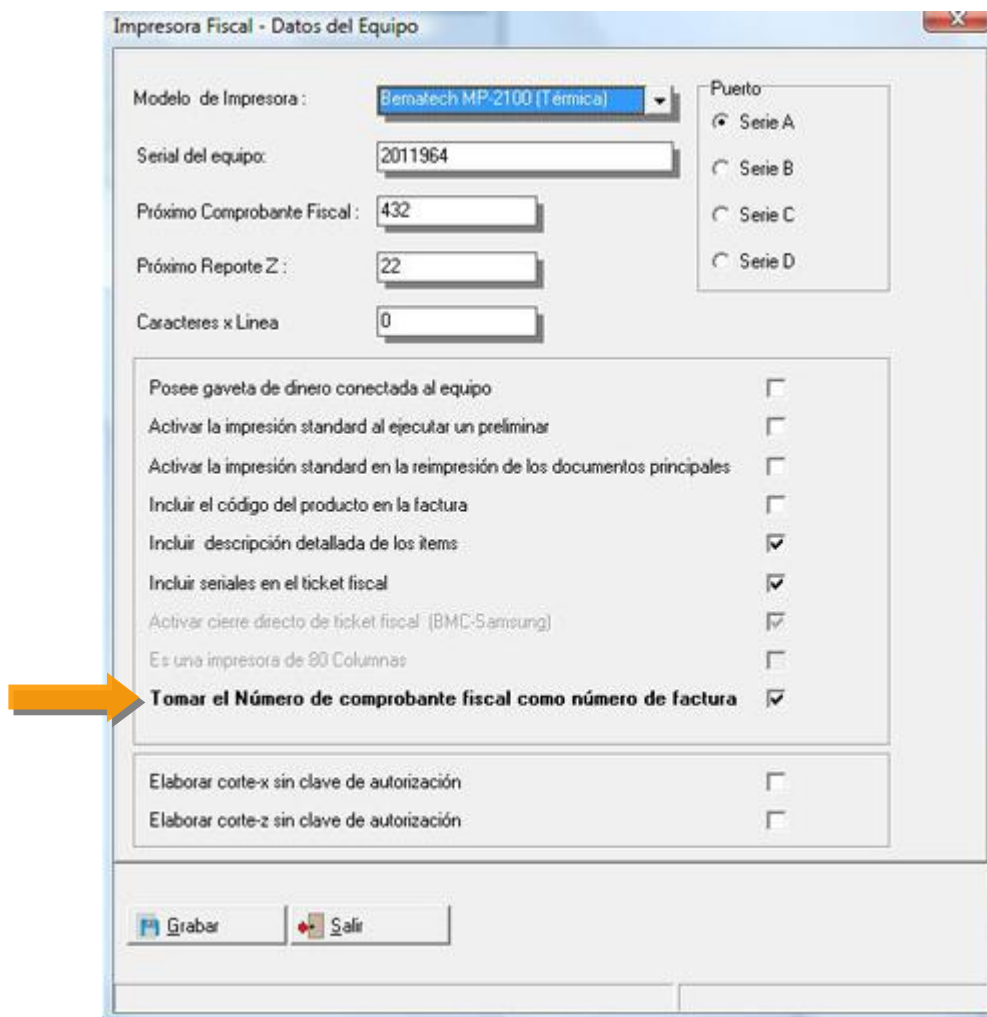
Impresora Fiscal - Datos del Equipo

Modelo de Impresora : Bematech MP-2100 (Térmica)

Puerto
Serie A
Serie B
Serie C
Serie D

Serial del equipo: 2011964

Próximo Comprobante Fiscal : 432

Próximo Reporte Z : 22

Caracteres x Linea 0

Posee gaveta de dinero conectada al equipo
Activar la impresión standard al ejecutar un preliminar
Activar la impresión standard en la reimpresión de los documentos principales
Incluir el código del producto en la factura
Incluir descripción detallada de los items
Incluir seriales en el ticket fiscal
Activar cierre directo de ticket fiscal (BMC-Samsung)
Es una impresora de 80 Columnas
Tomar el Número de comprobante fiscal como número de factura

Elaborar corte-x sin clave de autorización
Elaborar corte-z sin clave de autorización

Grabar
Salir